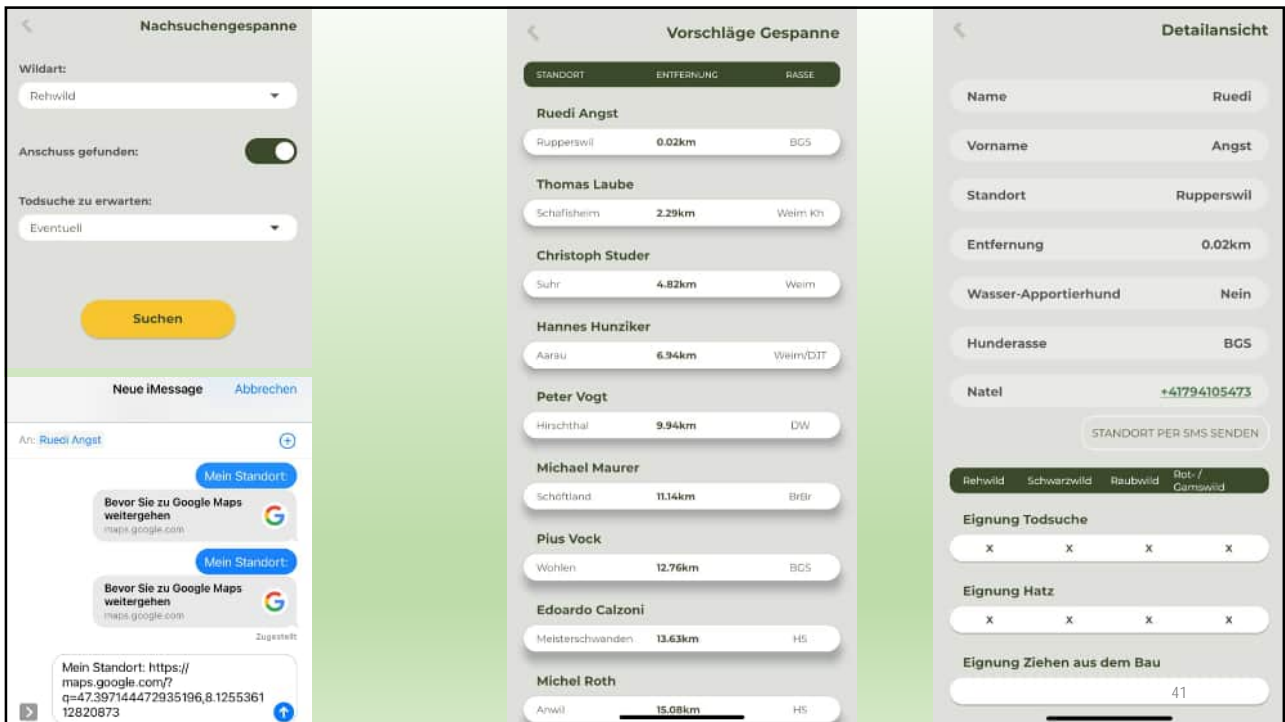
Nachsuchengespanne

Wildart:

Rehwild

Anschuss gefunden:

Todsuche zu erwarten:

Eventuell

Suchen

Neue iMessage Abbrechen

An: Ruedi Angst

Mein Standort:

Bevor Sie zu Google Maps weitergehen
maps.google.com

Mein Standort:

Bevor Sie zu Google Maps weitergehen
maps.google.com

Zugestellt

Mein Standort: https://maps.google.com/?q=47.397144472935196,8.125536112820873

Vorschläge Gespanne

| STANDORT | ENTFERNUNG | RASSE |
|---|---|---|
| Ruedi Angst | | |
| Rupperswil | 0.02km | BGS |
| Thomas Laube | | |
| Schafisheim | 2.29km | Weim Kh |
| Christoph Studer | | |
| Suhr | 4.82km | Weim |
| Hannes Hunziker | | |
| Aarau | 6.94km | Weim/DJT |
| Peter Vogt | | |
| Hirschthal | 9.94km | DW |
| Michael Maurer | | |
| Schöftland | 11.14km | BrBr |
| Pius Vock | | |
| Wohlen | 12.76km | BGS |
| Edoardo Calzoni | | |
| Meisterschwanden | 13.63km | HS |
| Michel Roth | | |
| Anwil | 15.08km | HS |

Detailansicht

Name Ruedi

Vorname Angst

Standort Rupperswil

Entfernung 0.02km

Wasser-Apportierhund Nein

Hunderasse BGS

Natel +41794105473

STANDORT PER SMS SENDEN

| Rehwild | Schwarzwild | Raubwild | Rot-/Gamswild |
|---|---|---|---|
| Eignung Todsuche | | | |
| x | x | x | x |
| Eignung Hatz | | | |
| x | x | x | x |

Eignung Ziehen aus dem Bau

41